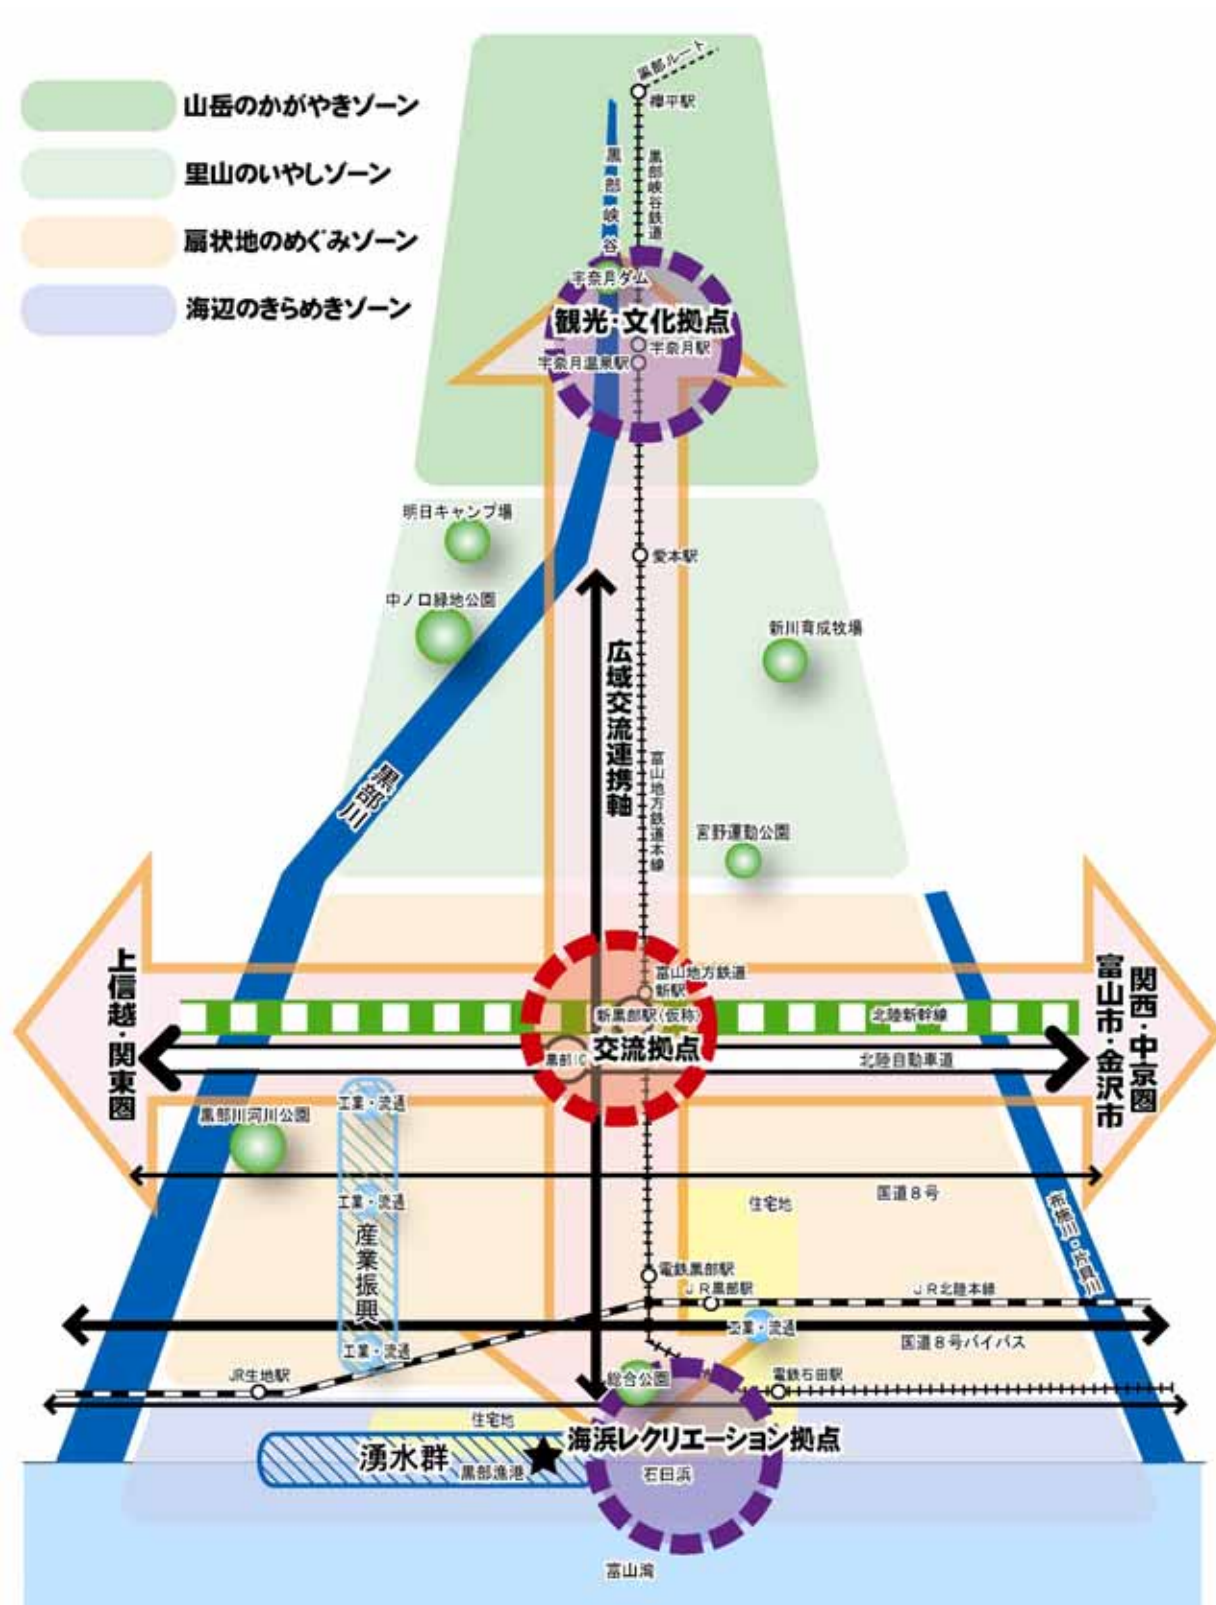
山岳のかがやきゾーン

里山のいやしゾーン

扇状地のめぐみゾーン

海辺のきらめきゾーン

黒部ルート

欅平駅

黒部峡谷

黒部峡谷鉄道

宇奈月ダム

観光・文化拠点

宇奈月駅

宇奈月温泉駅

明日キャンプ場

愛本駅

中ノ口緑地公園

新川育成牧場

広域交流連携軸

富山地方鉄道本線

黒部川

宮野運動公園

上信越・関東圏

富山地方鉄道新駅

新黒部駅(仮称)

北陸新幹線

黒部IC

交流拠点

北陸自動車道

関西・中京圏

富山市・金沢市

黒部川河川公園

工業・流通

工業・流通

国道8号

住宅地

産業振興

電鉄黒部駅

JR黒部駅

JR北陸本線

布施川・片貝川

工業・流通

工業・流通

国道8号バイパス

JR生地駅

総合公園

電鉄石田駅

住宅地

海浜レクリエーション拠点

湧水群

黒部漁港

石田浜

富山湾